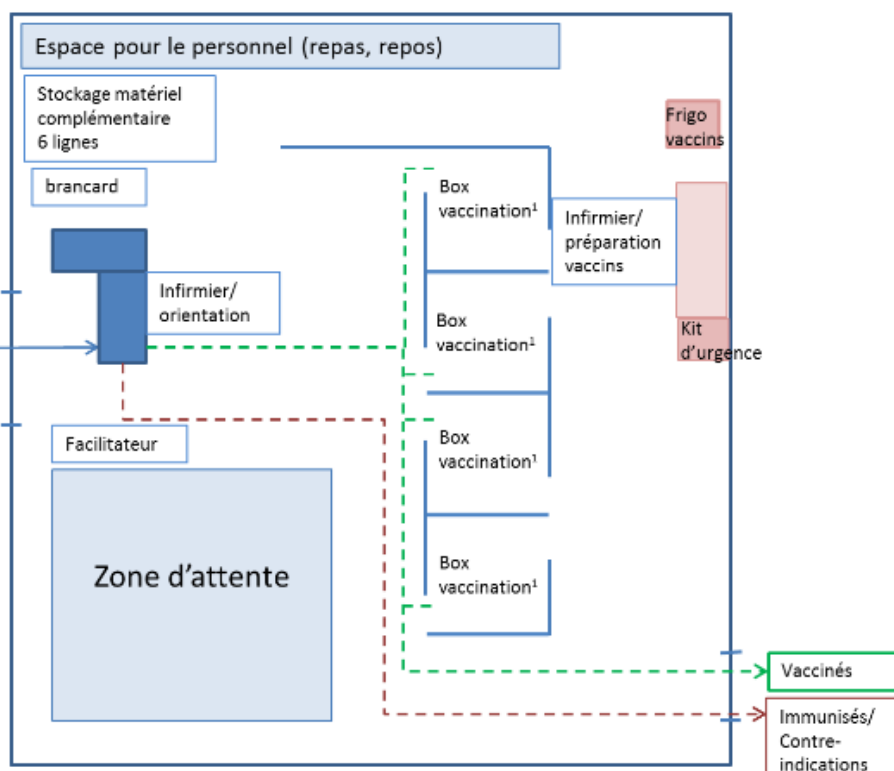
Espace pour le personnel (repas, repos)

Stockage matériel complémentaire 6 lignes

brancard

Frigo vaccins

Box vaccination¹

Infirmier/ préparation vaccins

Infirmier/ orientation

Box vaccination¹

Kit d'urgence

Facilitateur

Box vaccination¹

Zone d'attente

Box vaccination¹

Vaccinés

Immunisés/ Contre-indications